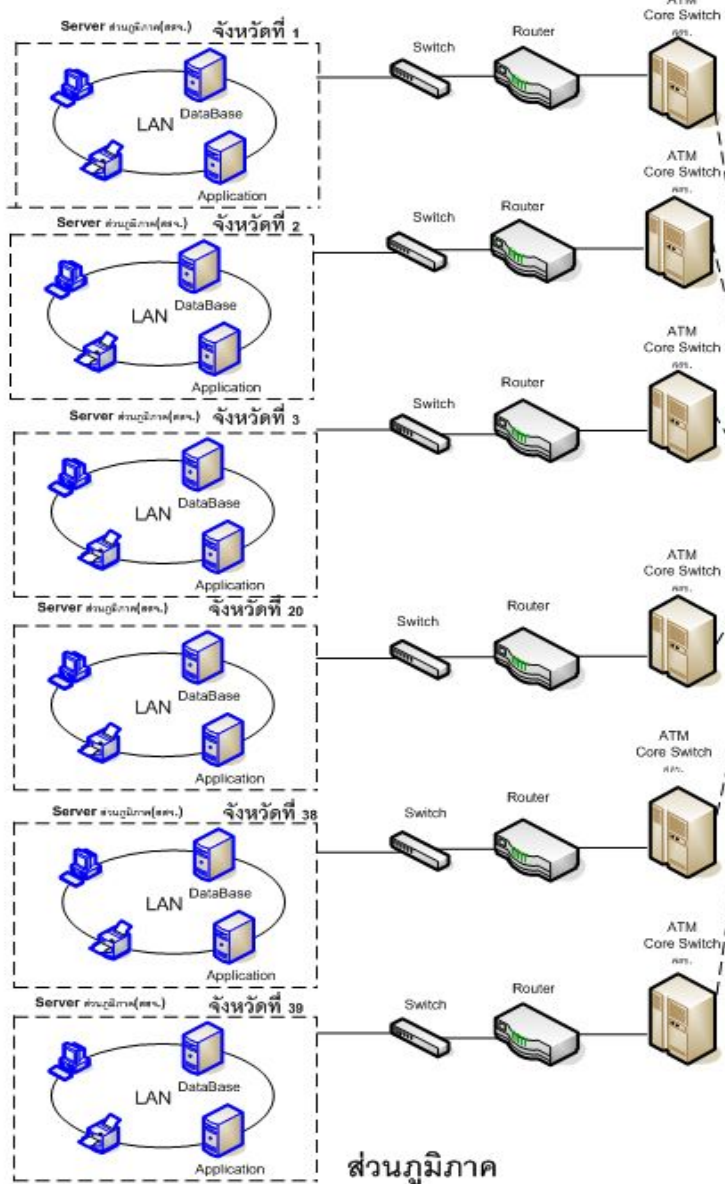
Server ส่วนภูมิภาค(สสจ.) จังหวัดที่ 1
LAN
DataBase
Application
Switch
Router
ATM
Core Switch
สส.

Server ส่วนภูมิภาค(สสจ.) จังหวัดที่ 2
LAN
DataBase
Application
Switch
Router
ATM
Core Switch
สส.

Server ส่วนภูมิภาค(สสจ.) จังหวัดที่ 3
LAN
DataBase
Application
Switch
Router
ATM
Core Switch
สส.

Server ส่วนภูมิภาค(สสจ.) จังหวัดที่ 20
LAN
DataBase
Application
Switch
Router
ATM
Core Switch
สส.

Server ส่วนภูมิภาค(สสจ.) จังหวัดที่ 38
LAN
DataBase
Application
Switch
Router
ATM
Core Switch
สส.

Server ส่วนภูมิภาค(สสจ.) จังหวัดที่ 39
LAN
DataBase
Application
Switch
Router
ATM
Core Switch
สส.

ส่วนภูมิภาค